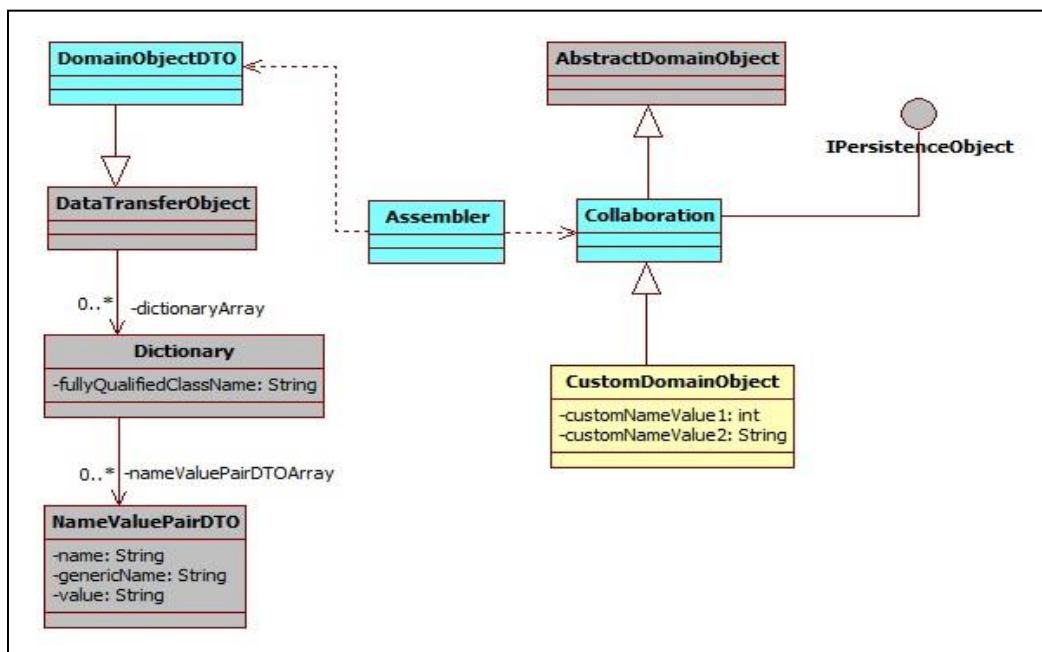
DomainObjectDTO

AbstractDomainObject

IPersistenceObject

DataTransferObject

Assembler

Collaboration

0..*

-dictionaryArray

Dictionary

-fullyQualifiedClassName: String

CustomDomainObject

-customNameValue1: int
-customNameValue2: String

0..*

-nameValuePairDTOArray

NameValuePairDTO

-name: String
-genericName: String
-value: String